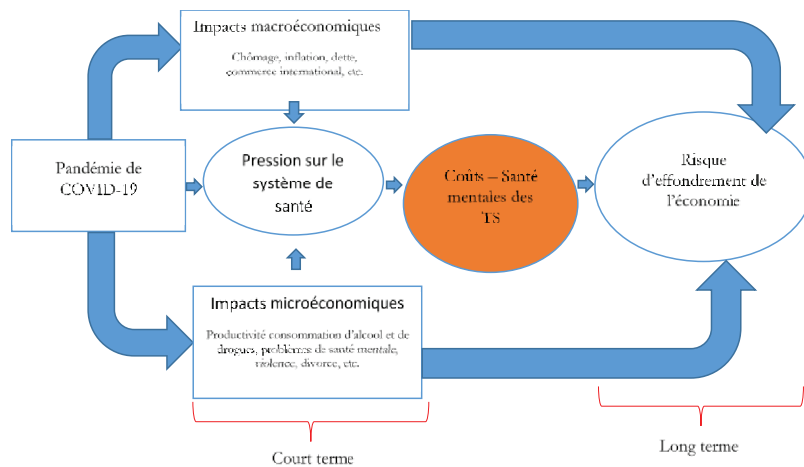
Impacts macroéconomiques

Chômage, inflation, dette, commerce international, etc.

Pandémie de COVID-19

Pression sur le système de santé

Coûts – Santé mentales des TS

Risque d'effondrement de l'économie

Impacts microéconomiques

Productivité consommation d'alcool et de drogues, problèmes de santé mentale, violence, divorce, etc.

Court terme

Long terme